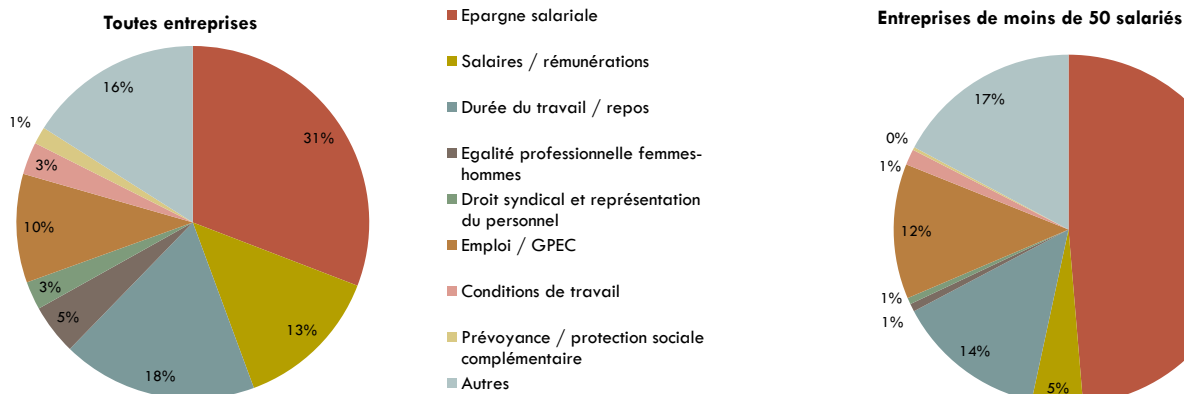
Toutes entreprises

31%

13%

18%

5%

3%

10%

3%

1%

16%

Epargne salariale

Salaires / rémunérations

Durée du travail / repos

Egalité professionnelle femmes-hommes

Droit syndical et représentation du personnel

Emploi / GPEC

Conditions de travail

Prévoyance / protection sociale complémentaire

Autres

Entreprises de moins de 50 salariés

17%

0%

1%

12%

1%

1%

14%

5%